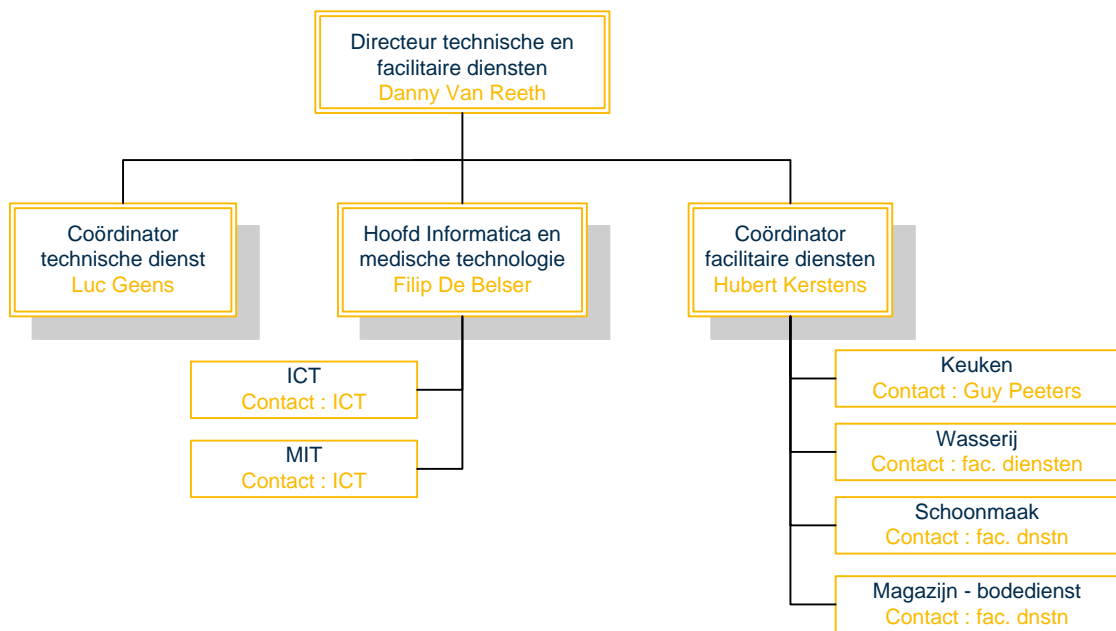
Directeur technische en facilitaire diensten
Danny Van Reeth

Coördinator technische dienst
Luc Geens

Hoofd Informatica en medische technologie
Filip De Belser

Coördinator facilitaire diensten
Hubert Kerstens

ICT
Contact : ICT

MIT
Contact : ICT

Keuken
Contact : Guy Peeters

Wasserij
Contact : fac. diensten

Schoonmaak
Contact : fac. dnstn

Magazijn - bodedienst
Contact : fac. dnstn